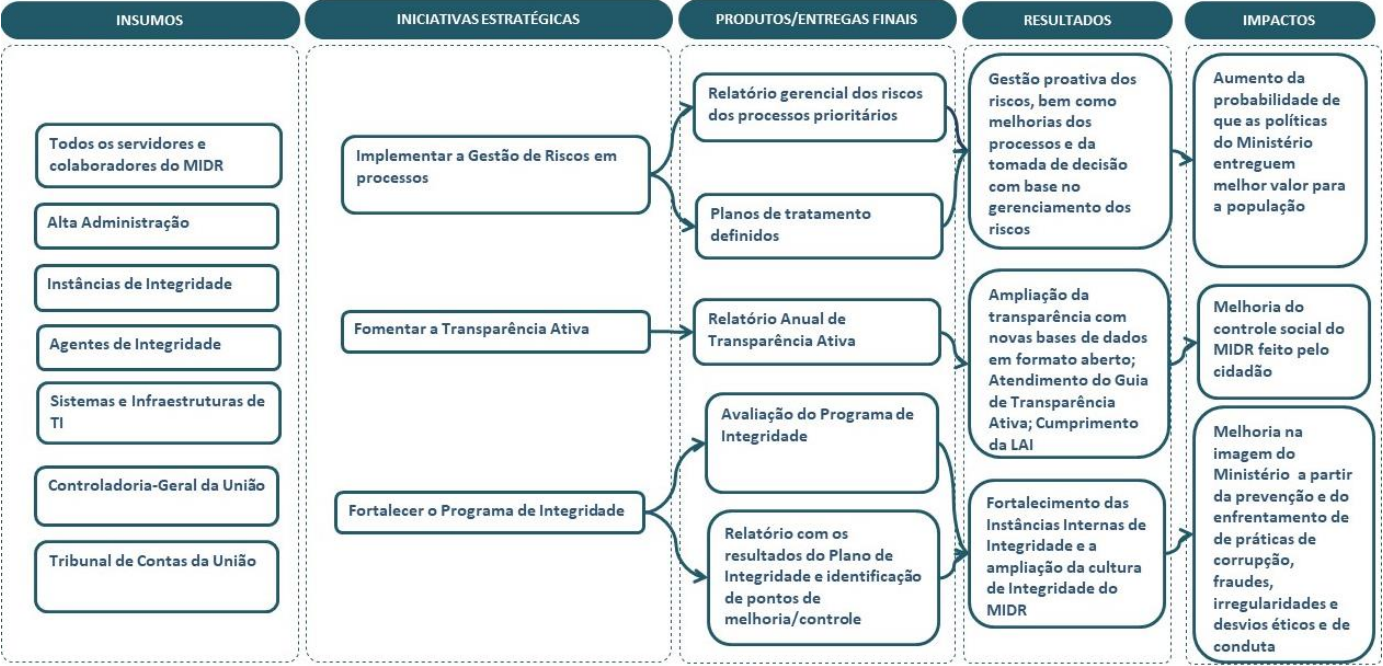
INSUMOS

Todos os servidores e colaboradores do MIDR

Alta Administração

Instâncias de Integridade

Agentes de Integridade

Sistemas e Infraestruturas de TI

Controladoria-Geral da União

Tribunal de Contas da União

INICIATIVAS ESTRATÉGICAS

Implementar a Gestão de Riscos em processos

Fomentar a Transparência Ativa

Fortalecer o Programa de Integridade

PRODUTOS/ENTREGAS FINAIS

Relatório gerencial dos riscos dos processos prioritários

Planos de tratamento definidos

Relatório Anual de Transparência Ativa

Avaliação do Programa de Integridade

Relatório com os resultados do Plano de Integridade e identificação de pontos de melhoria/controle

RESULTADOS

Gestão proativa dos riscos, bem como melhorias dos processos e da tomada de decisão com base no gerenciamento dos riscos

Ampliação da transparência com novas bases de dados em formato aberto; Atendimento do Guia de Transparência Ativa; Cumprimento da LAI

Fortalecimento das Instâncias Internas de Integridade e a ampliação da cultura de Integridade do MIDR

IMPACTOS

Aumento da probabilidade de que as políticas do Ministério entreguem melhor valor para a população

Melhoria do controle social do MIDR feito pelo cidadão

Melhoria na imagem do Ministério a partir da prevenção e do enfrentamento de de práticas de corrupção, fraudes, irregularidades e desvios éticos e de conduta